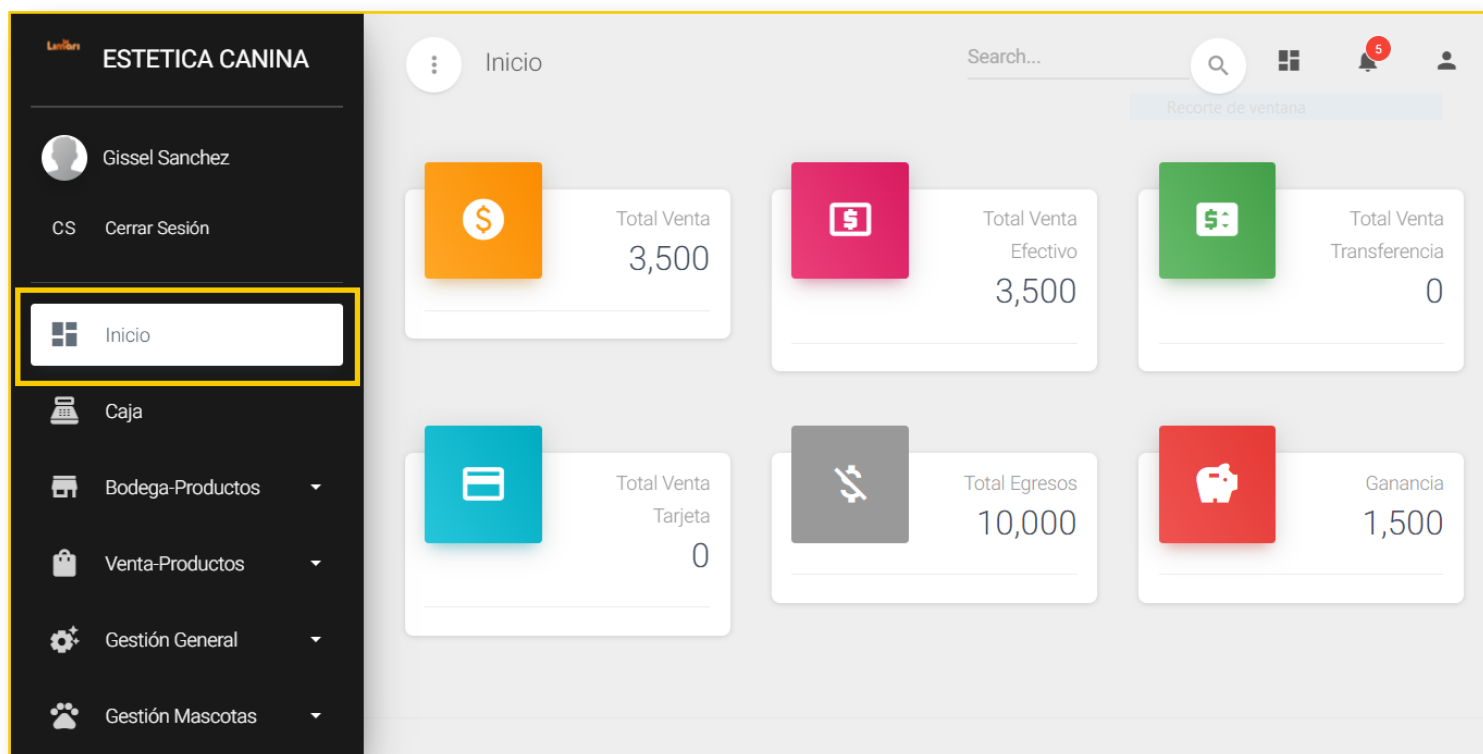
ESTETICA CANINA

Gissel Sanchez

CS Cerrar Sesión

Inicio

Caja

Bodega-Productos

Venta-Productos

Gestión General

Gestión Mascotas

Inicio

Search...

5

Recorte de ventana

Total Venta
3,500

Total Venta Efectivo
3,500

Total Venta Transferencia
0

Total Venta Tarjeta
0

Total Egresos
10,000

Ganancia
1,500